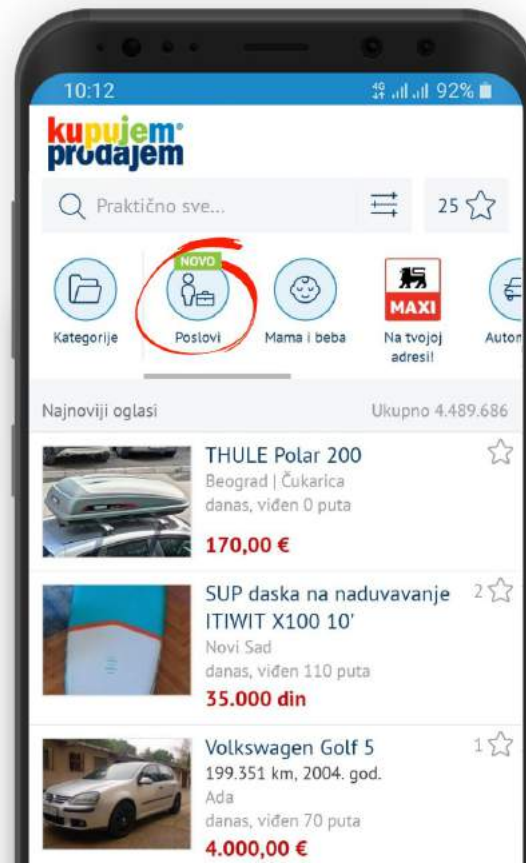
10:12

92%

kupujem prodajem

Praktično sve...

25

NOVO

Kategorije

Poslovi

Mama i beba

MAXI

Na tvojoj adresi!

Auton

Najnoviji oglasi

Ukupno 4.489.686

THULE Polar 200
Beograd | Čukarica
danas, viđen 0 puta
170,00 €

SUP daska na naduvavanje ITIWIT X100 10'
2
Novi Sad
danas, viđen 110 puta
35.000 din

Volkswagen Golf 5
1
199.351 km, 2004. god.
Ada
danas, viđen 70 puta
4.000,00 €